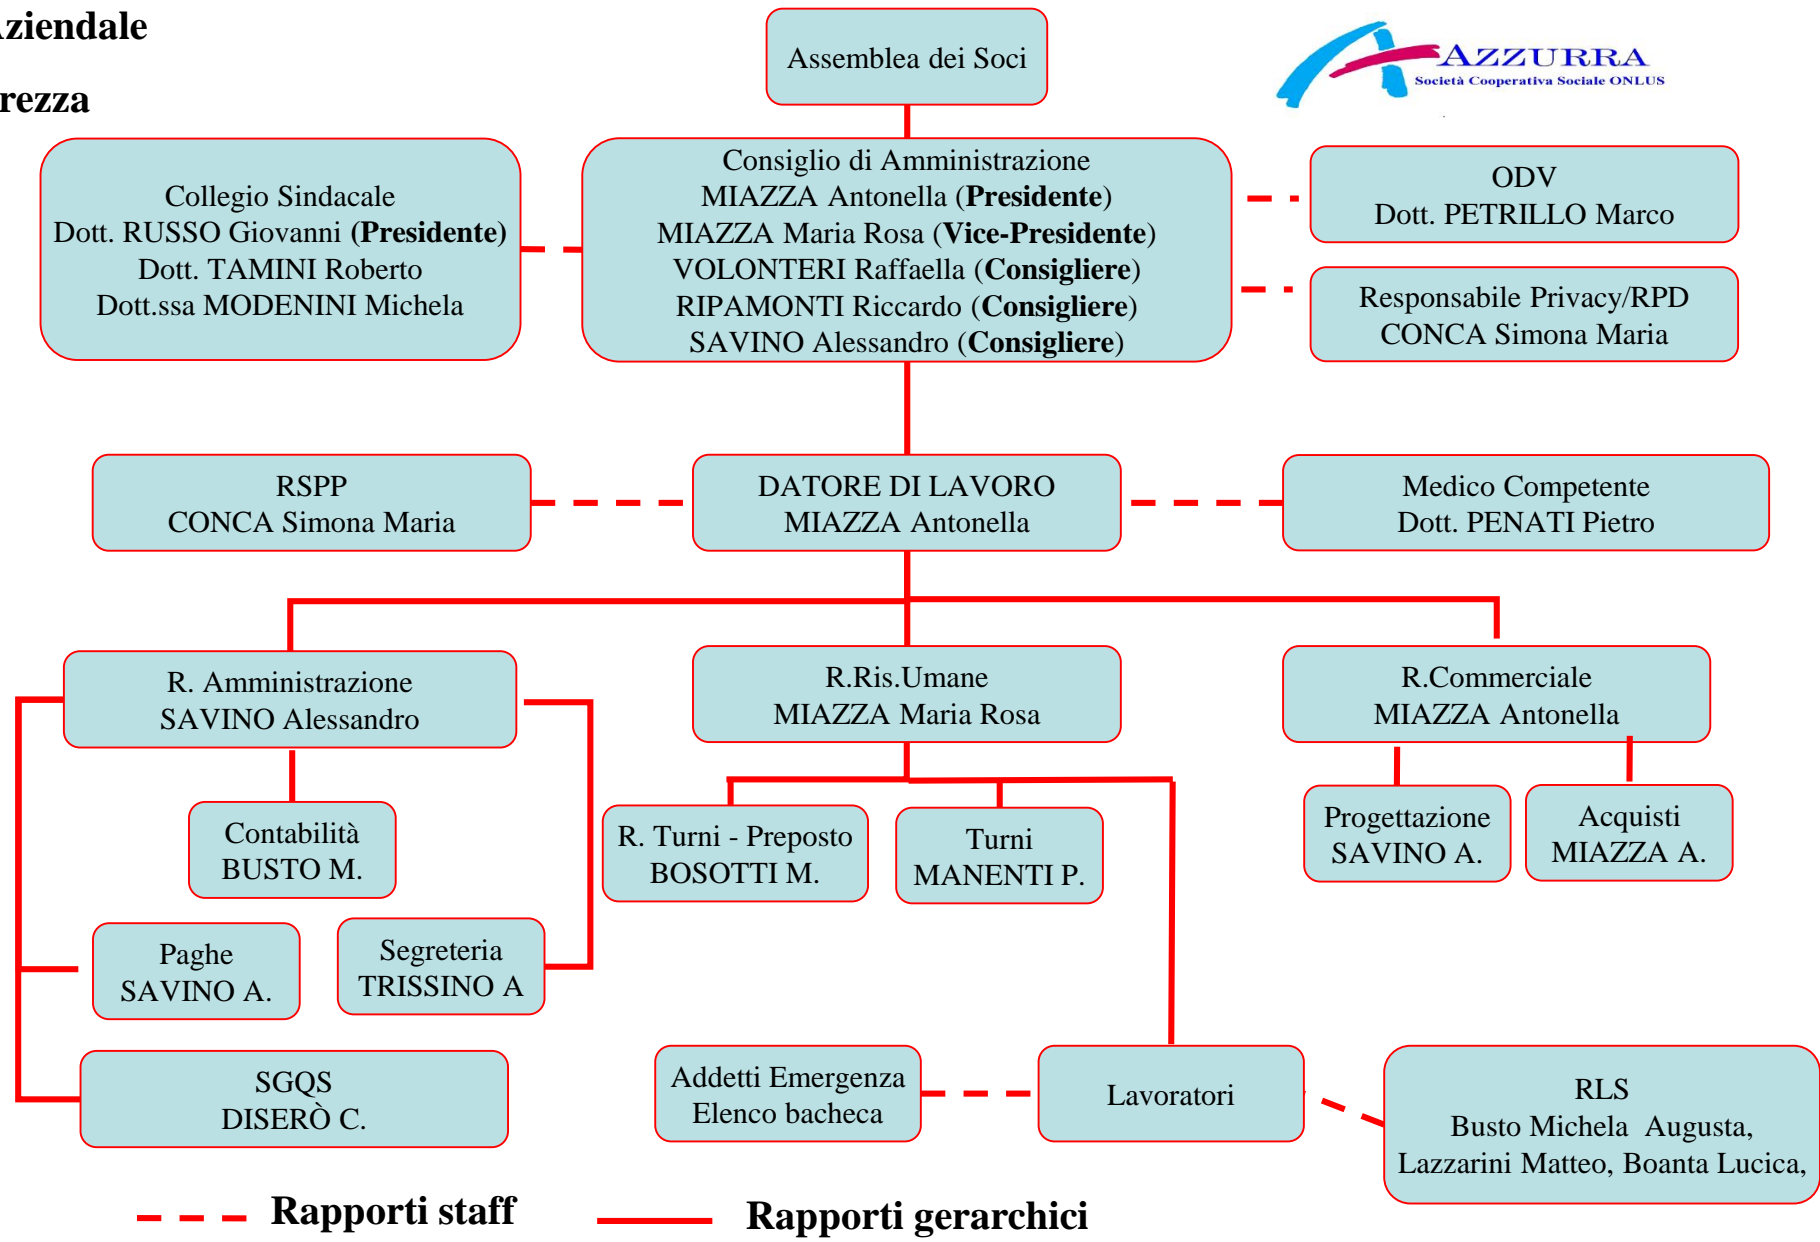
ziendale

rezza

Assemblea dei Soci

AZZURRA
Società Cooperativa Sociale ONLUS

Collegio Sindacale
Dott. RUSSO Giovanni (**Presidente**)
Dott. TAMINI Roberto
Dott.ssa MODENINI Michela

Consiglio di Amministrazione
MIAZZA Antonella (**Presidente**)
MIAZZA Maria Rosa (**Vice-Presidente**)
VOLONTERI Raffaella (**Consigliere**)
RIPAMONTI Riccardo (**Consigliere**)
SAVINO Alessandro (**Consigliere**)

ODV
Dott. PETRILLO Marco

Responsabile Privacy/RPD
CONCA Simona Maria

RSPP
CONCA Simona Maria

DATORE DI LAVORO
MIAZZA Antonella

Medico Competente
Dott. PENATI Pietro

R. Amministrazione
SAVINO Alessandro

R.Ris.Umane
MIAZZA Maria Rosa

R.Commerciale
MIAZZA Antonella

Contabilità
BUSTO M.

R. Turni - Preposto
BOSOTTI M.

Turni
MANENTI P.

Progettazione
SAVINO A.

Acquisti
MIAZZA A.

Paghe
SAVINO A.

Segreteria
TRISSINO A

SGQS
DISERÒ C.

Addetti Emergenza
Elenco bacheca

Lavoratori

RLS
Busto Michela Augusta,
Lazzarini Matteo, Boanta Lucica,

Rapporti staff

Rapporti gerarchici